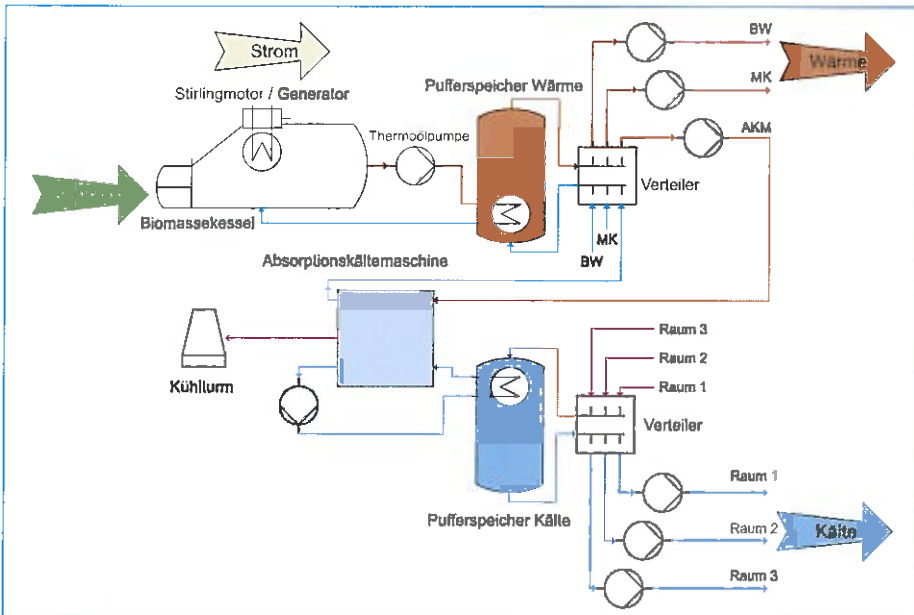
Strom

Stirlingmotor / Generator

Biomassekessel

Thermoölpumpe

Pufferspeicher Wärme

BW

MK

AKM

Wärme

Verteiler

MK

BW

Absorptionskältemaschine

Kühlturm

Raum 3

Raum 2

Raum 1

Verteiler

Raum 1

Raum 2

Raum 3

Kälte

Pufferspeicher Kälte